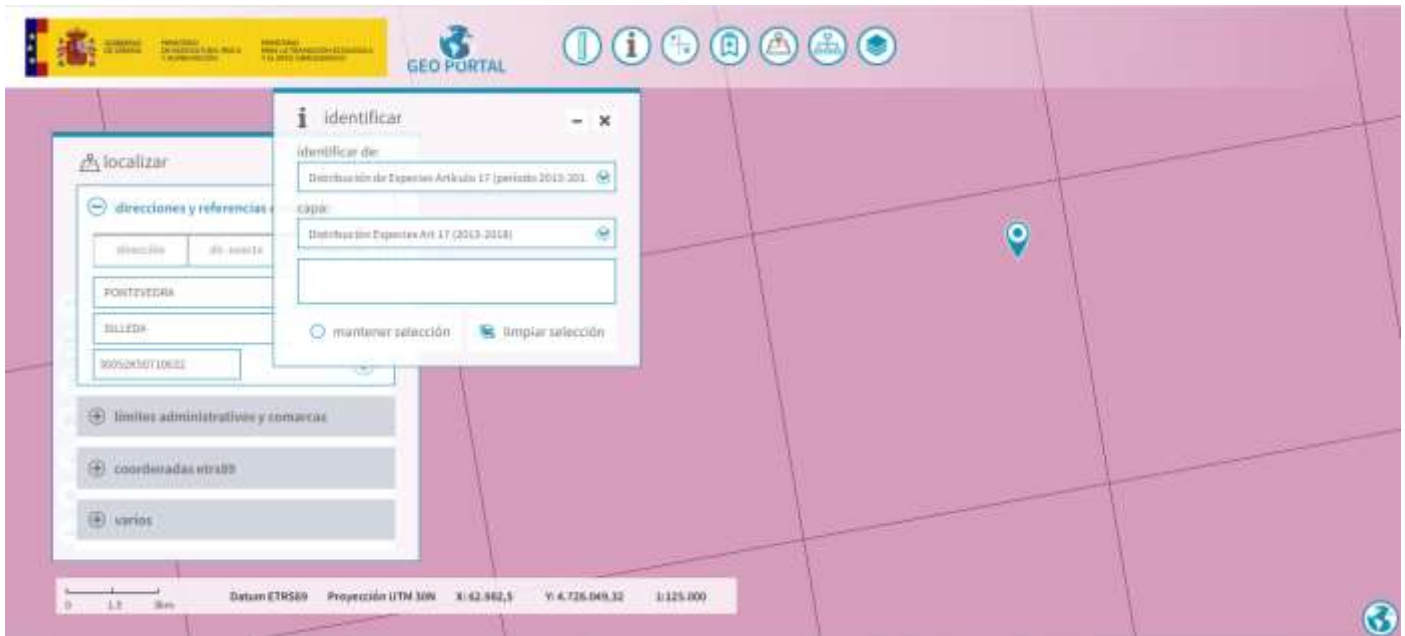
GOBIERNO DE ESPAÑA MINISTERIO DE AGRICULTURA, PESCA Y ALIMENTACIÓN MINISTERIO PARA LA TRANSICIÓN ECOLÓGICA Y EL RETO DEMOGRÁFICO

GEO PORTAL

localizar

direcciones y referencias c

dirección

de suerte

PONTEVEDRA

SILLEDA

36052K507106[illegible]

límites administrativos y comarcas

coordenadas etrs89

varios

identificar

identificar de:

Distribución de Especies Artículo 17 (periodo 2013-201

capa:

Distribución Especies Art 17 (2013-2018)

mantener selección

limpiar selección

0 1,5 3km

Datum ETRS89 Proyección UTM 30N X: 62.982,5 Y: 4.726.049,32 1:125.000